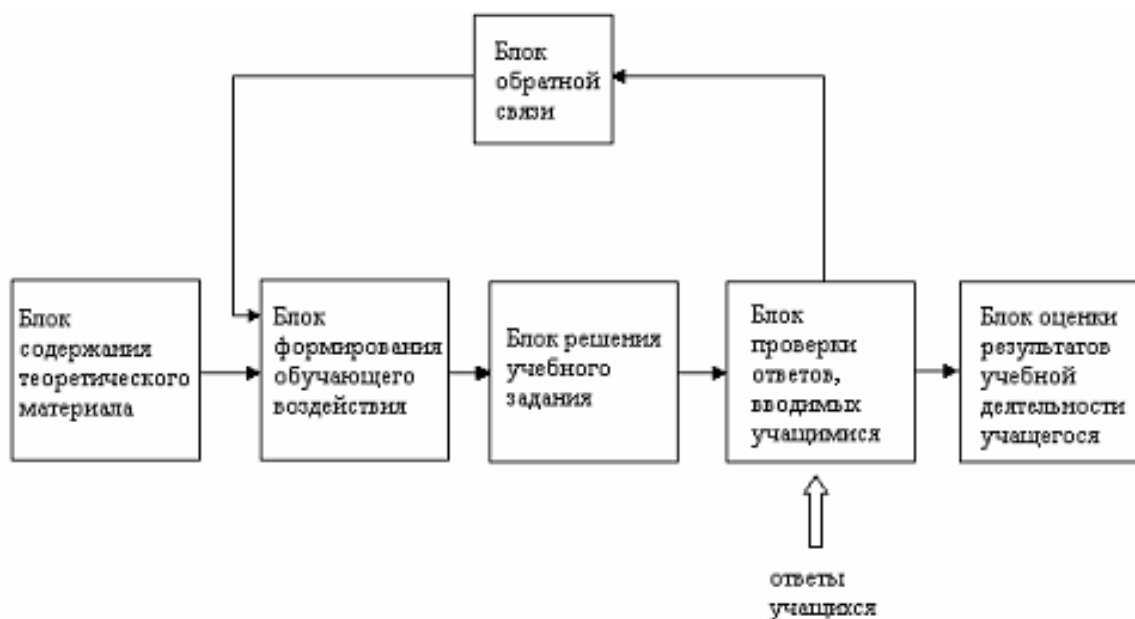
Блок обратной связи

Блок содержания теоретического материала

Блок формирования обучающего воздействия

Блок решения учебного задания

Блок проверки ответов, вводимых учащимися

Блок оценки результатов учебной деятельности учащегося

ответы учащихся